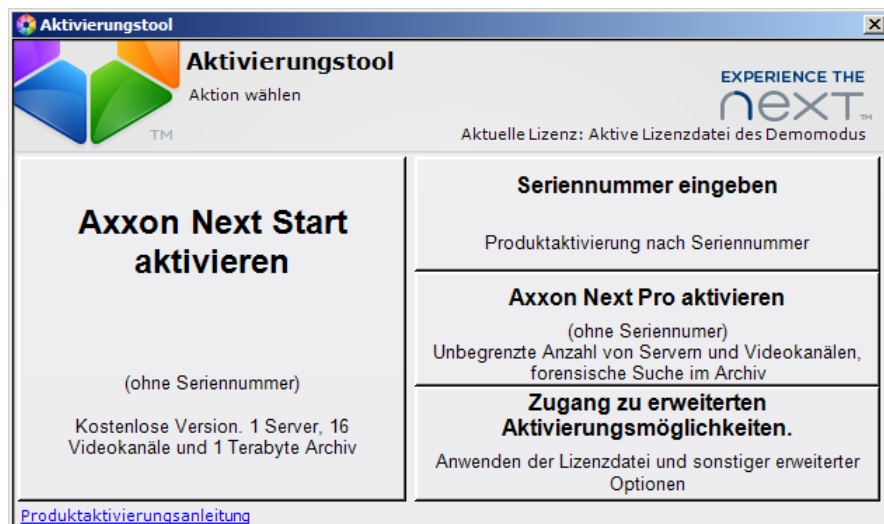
Aktivierungstool

Aktivierungstool
Aktion wählen

TM

EXPERIENCE THE
next TM

Aktuelle Lizenz: Aktive Lizenzdatei des Demomodus

Axxon Next Start aktivieren

(ohne Seriennummer)

Kostenlose Version. 1 Server, 16 Videokanäle und 1 Terabyte Archiv

Seriennummer eingeben

Produktaktivierung nach Seriennummer

Axxon Next Pro aktivieren

(ohne Seriennumer)
Unbegrenzte Anzahl von Servern und Videokanälen, forensische Suche im Archiv

Zugang zu erweiterten Aktivierungsmöglichkeiten.

Anwenden der Lizenzdatei und sonstiger erweiterter Optionen

Produktaktivierungsanleitung